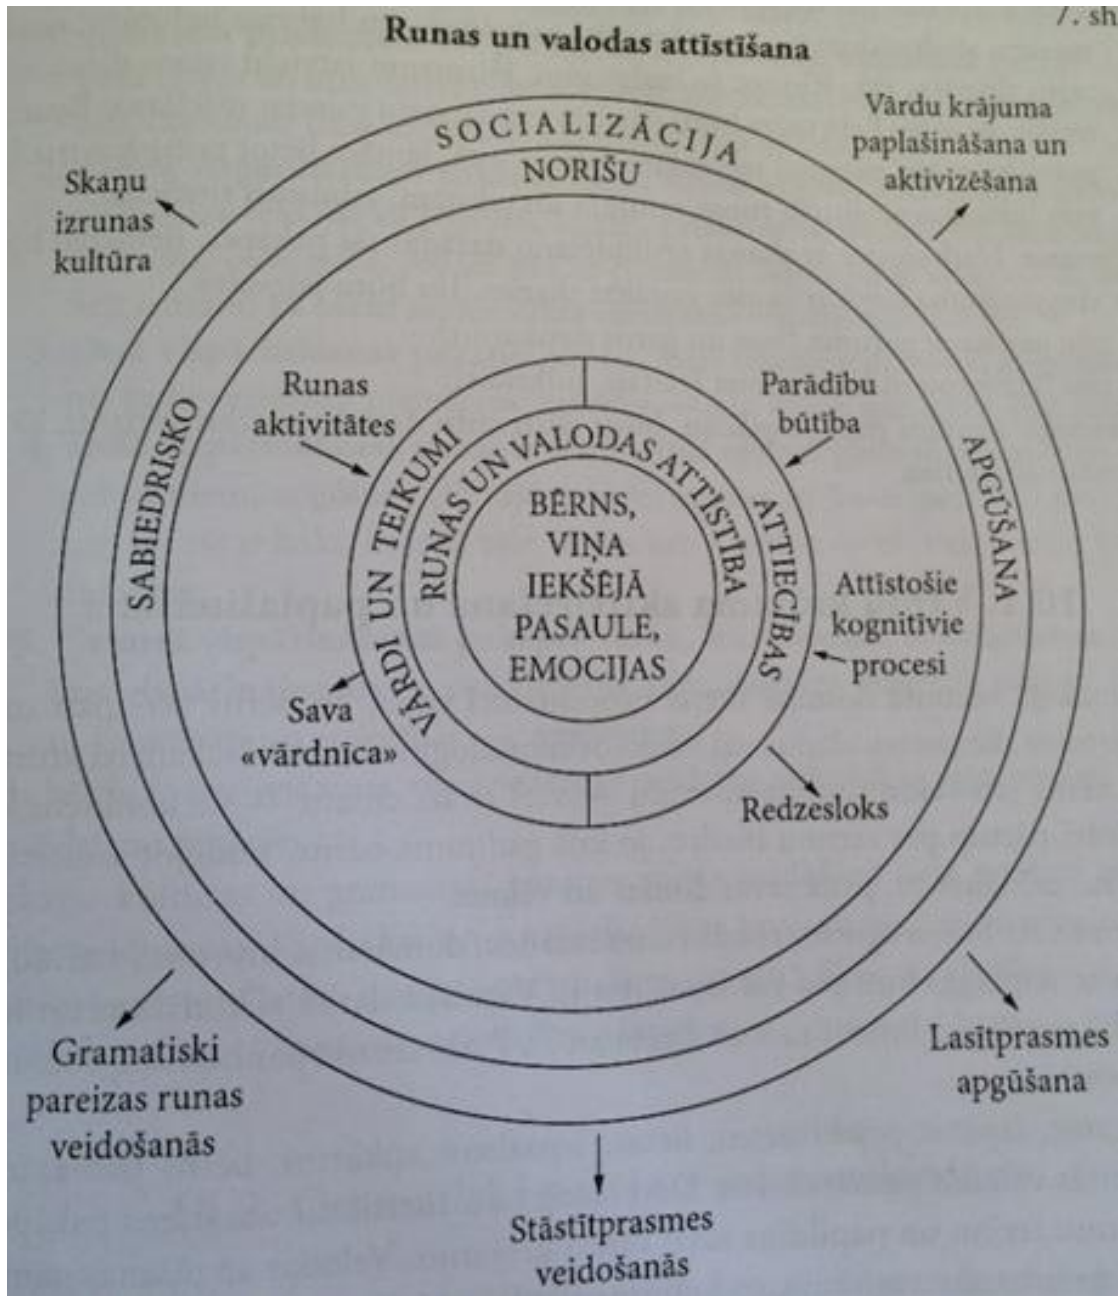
7. sh

Runas un valodas attīstīšana

SOCIALIZĀCIJA

NORIŠU

SABIEDRISKO

APGŪŠANA

Skaņu izrunas kultūra

Vārdu krājuma paplašināšana un aktivizēšana

Runas aktivitātes

Parādību būtība

VĀRDI UN TEIKUMI

RUNAS UN VALODAS ATTĪSTĪBA

ATTIECĪBAS

BĒRNS, VIŅA IEKŠĒJĀ PASAULE, EMOCIJAS

Attīstošie kognitīvie procesi

Sava «vārdnīca»

Redzesloks

Gramatiski pareizas runas veidošanās

Lasītprasmes apgūšana

Stāstītprasmes veidošanās